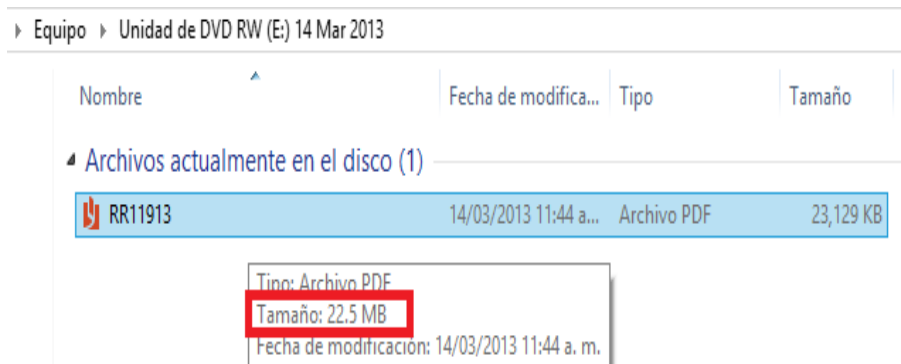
▸ Equipo ▸ Unidad de DVD RW (E:) 14 Mar 2013

| Nombre | Fecha de modifica... | Tipo | Tamaño |
|---|---|---|---|

◢ Archivos actualmente en el disco (1)

| RR11913 | 14/03/2013 11:44 a... | Archivo PDF | 23,129 KB |
|---|---|---|---|

Tipo: Archivo PDF
Tamaño: 22.5 MB
Fecha de modificación: 14/03/2013 11:44 a. m.